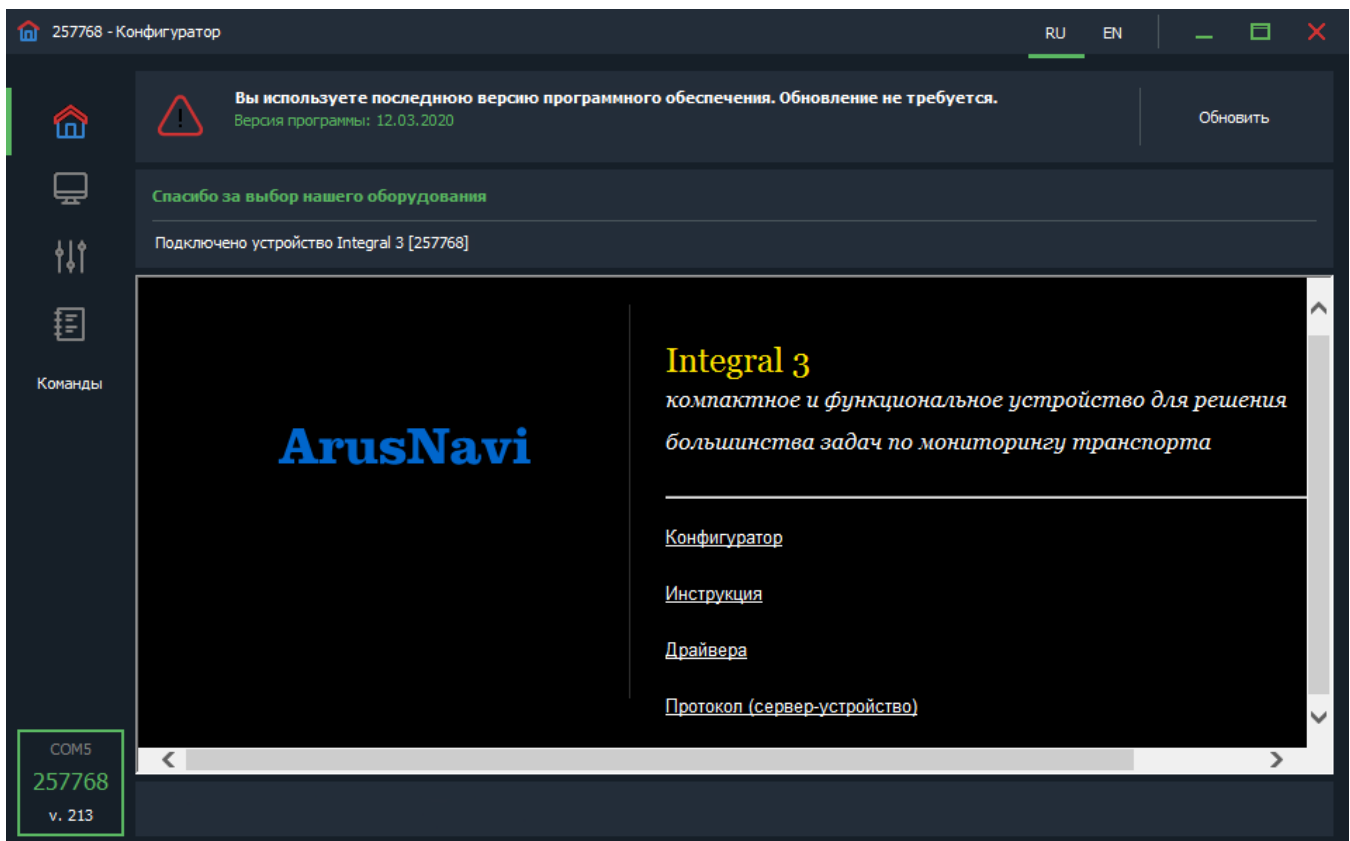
257768 - Конфигуратор

RU EN

Вы используете последнюю версию программного обеспечения. Обновление не требуется.
Версия программы: 12.03.2020

Обновить

Спасибо за выбор нашего оборудования

Подключено устройство Integral 3 [257768]

Команды

ArusNavi

Integral 3
компактное и функциональное устройство для решения большинства задач по мониторингу транспорта

Конфигуратор

Инструкция

Драйвера

Протокол (сервер-устройство)

COM5
257768
v. 213